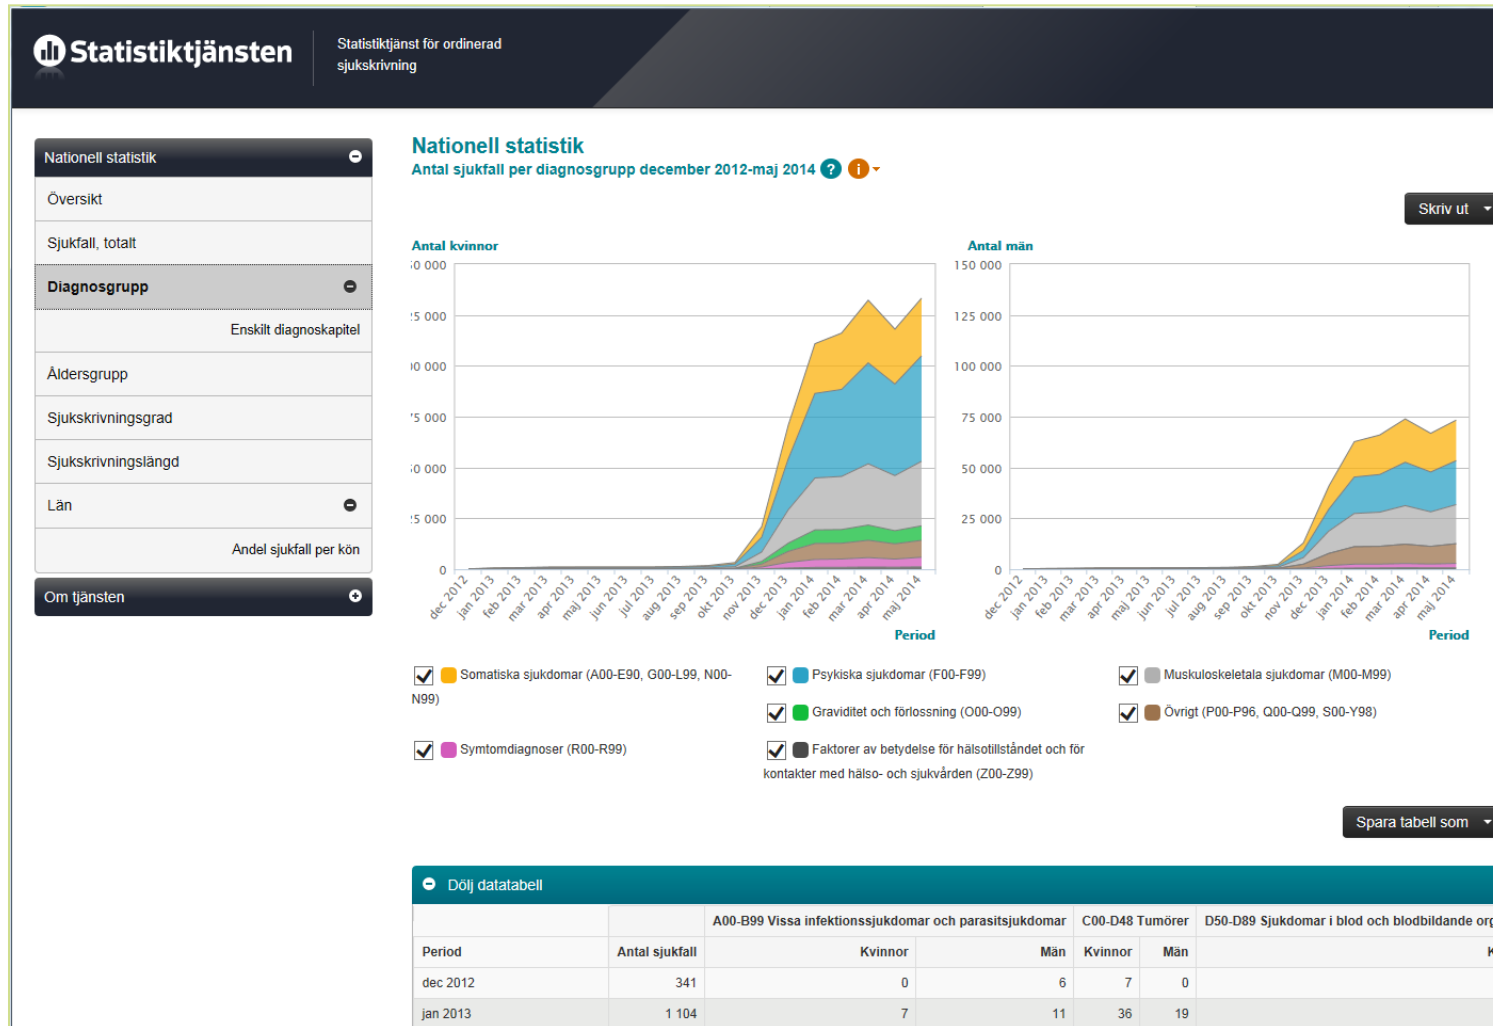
Statistiktjänsten

Statistiktjänst för ordinerad sjukskrivning

Nationell statistik
Översikt
Sjukfall, totalt
Diagnosgrupp
Enskilt diagnoskapitel
Åldersgrupp
Sjukskrivningsgrad
Sjukskrivningslängd
Län
Andel sjukfall per kön
Om tjänsten

Nationell statistik
Antal sjukfall per diagnosgrupp december 2012-maj 2014

Skriv ut

Antal kvinnor

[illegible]0 000
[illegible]5 000
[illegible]0 000
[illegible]5 000
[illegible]0 000
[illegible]5 000
0

dec 2012, jan 2013, feb 2013, mar 2013, apr 2013, maj 2013, jun 2013, jul 2013, aug 2013, sep 2013, okt 2013, nov 2013, dec 2013, jan 2014, feb 2014, mar 2014, apr 2014, maj 2014

Period

Antal män

150 000
125 000
100 000
75 000
50 000
25 000
0

dec 2012, jan 2013, feb 2013, mar 2013, apr 2013, maj 2013, jun 2013, jul 2013, aug 2013, sep 2013, okt 2013, nov 2013, dec 2013, jan 2014, feb 2014, mar 2014, apr 2014, maj 2014

Period

Somatiska sjukdomar (A00-E90, G00-L99, N00-N99)
Psykiska sjukdomar (F00-F99)
Muskuloskeletala sjukdomar (M00-M99)
Graviditet och förlossning (O00-O99)
Övrigt (P00-P96, Q00-Q99, S00-Y98)
Symtomdiagnoser (R00-R99)
Faktorer av betydelse för hälsotillståndet och för kontakter med hälso- och sjukvården (Z00-Z99)

Spara tabell som

Dölj datatabell

| | | A00-B99 Vissa infektionssjukdomar och parasitsjukdomar | | C00-D48 Tumörer | | D50-D89 Sjukdomar i blod och blodbildande org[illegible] |
|---|---|---|---|---|---|---|
| Period | Antal sjukfall | Kvinnor | Män | Kvinnor | Män | K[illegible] |
| dec 2012 | 341 | 0 | 6 | 7 | 0 | |
| jan 2013 | 1 104 | 7 | 11 | 36 | 19 | |